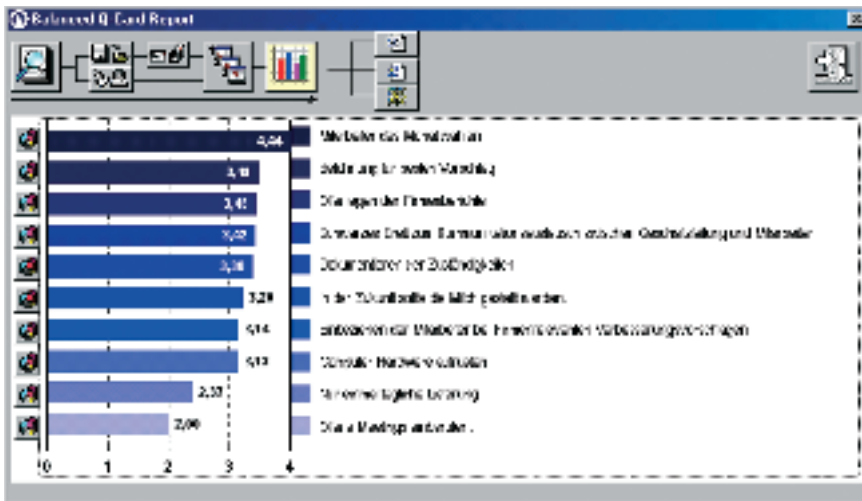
Balanced Q-Card Report

3,64 Werbeleiter des Monats wählen
3,48 Schulung für neuen Vorschlag
3,45 Dialoggruppe für Einsendeschluss
3,42 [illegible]
3,38 Dokumentation der Zuständigkeiten
3,20 In der Zukunft sollte ich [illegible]
3,14 Einbeziehen der Mitarbeiter bei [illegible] Verbesserungsvorschlägen
3,12 Computer Hardware aufrüsten
2,37 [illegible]
2,00 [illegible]

0 1 2 3 4